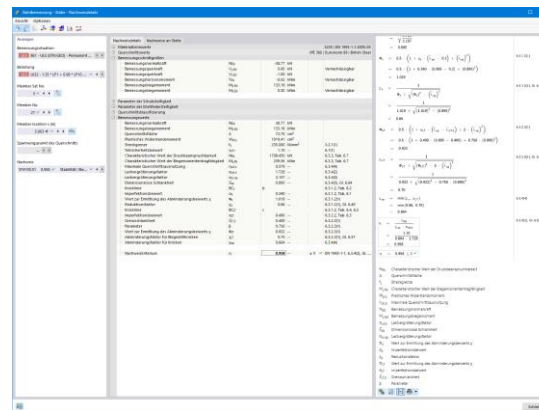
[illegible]

Datei Optionen

Nachweise | Nachweis am Stab

Bemessungssituation
Belastung
Member Set No.
Member No.
Location x
Querschnitt
Nachweis

Stabilitätsnachweis
Querschnittswerte
Bemessungsschnittgrößen
Bemessungsnormalkraft
Bemessungsmoment
Bemessungsquerkraft
Parameter der Druckstabilität
Parameter der Drillknickstabilität
Querschnittsklassifizierung
Bemessungswerte

Nachweiskriterium

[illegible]